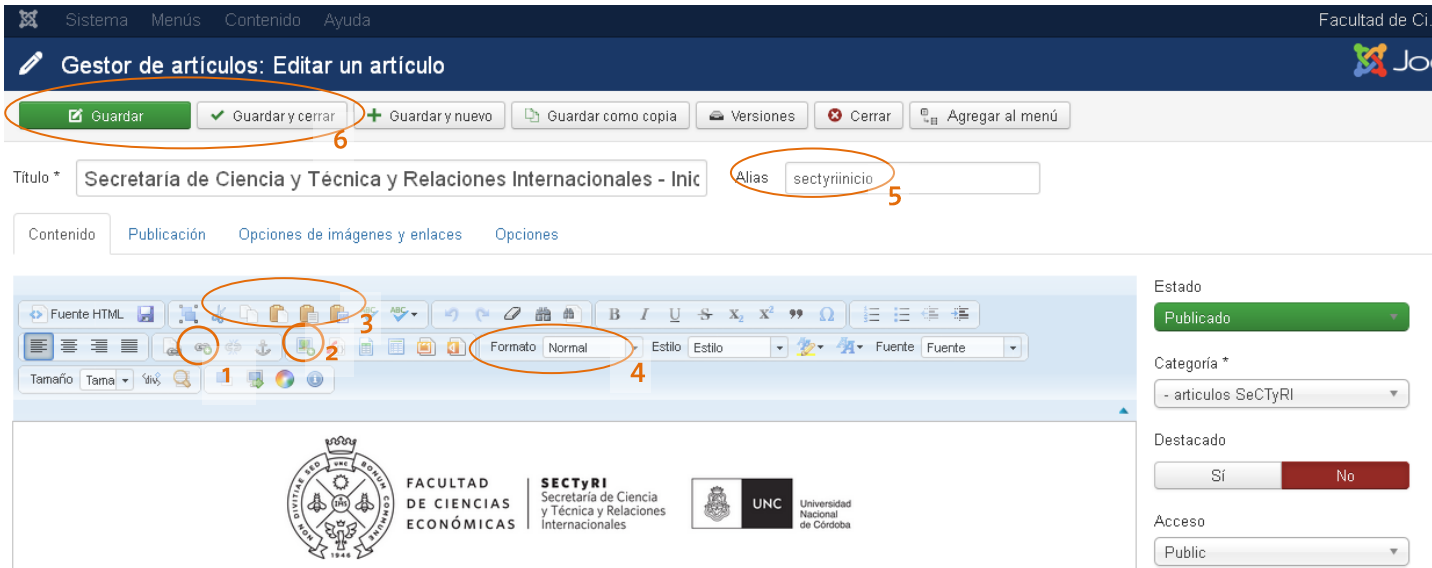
Sistema Menús Contenido Ayuda
Facultad de Ci

Gestor de artículos: Editar un artículo

Guardar
Guardar y cerrar
Guardar y nuevo
Guardar como copia
Versiones
Cerrar
Agregar al menú

6

Título * Secretaria de Ciencia y Técnica y Relaciones Internacionales - Inic

Alias sectyriinicio

5

Contenido Publicación Opciones de imágenes y enlaces Opciones

Fuente HTML

3

2

Formato Normal
Estilo Estilo
Fuente Fuente

4

Tamaño Tama

1

FACULTAD DE CIENCIAS ECONÓMICAS
SECTyRI Secretaría de Ciencia y Técnica y Relaciones Internacionales
UNC Universidad Nacional de Córdoba

Estado
Publicado

Categoría *
- articulos SeCTyRI

Destacado
Sí No

Acceso
Public